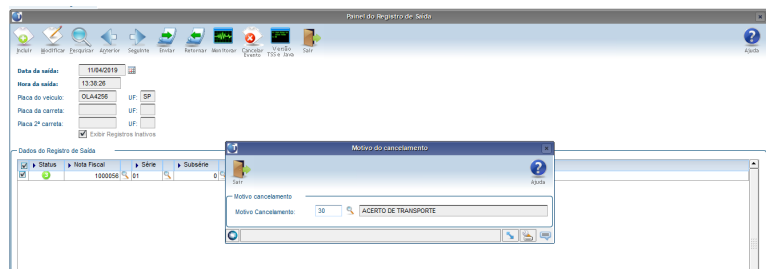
Painel do Registro de Saída

Incluir Modificar Pesquisar Anterior Seguinte Enviar Retornar Monitorar Cancelar Evento Versão TSS e Java Sair

Ajuda

Data da saída: 11/04/2019
Hora da saída: 13:38:26
Placa do veículo: OLA4256 UF: SP
Placa da carreta: UF:
Placa 2ª carreta: UF:
Exibir Registros Inativos

Dados do Registro de Saída

| | Status | Nota Fiscal | Série | Subsérie |
|---|---|---|---|---|
| | | 1000056 | 01 | 0 |

Motivo do cancelamento

Sair

Ajuda

Motivo cancelamento
Motivo Cancelamento: 30 ACERTO DE TRANSPORTE